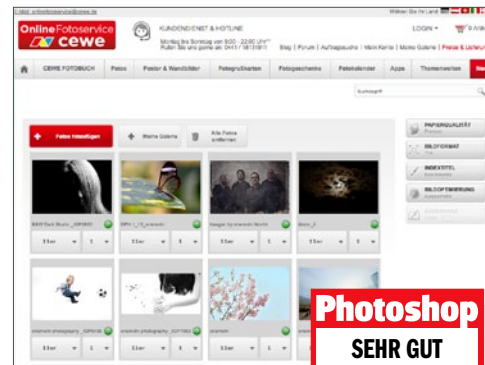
E-Mail: onlinefotoservice@cewe.de

Wählen Sie Ihr Land

Online Fotoservice cewe

KUNDENDIENST & HOTLINE

Montag bis Sonntag von 8:00 - 22:00 Uhr Rufen Sie uns gerne an: 0441 / 18131911

LOGIN

0 Artikel

Blog | Forum | Aufragsauskunft | Mein Konto | Meine Galerie | Preise & Lieferung

CEWE FOTOBUCH

Fotos

Poster & Wandbilder

Fotogrußkarten

Fotogeschenke

Fotokalender

Apps

Themenwelten

Suchbegriff

Fotos hinzufügen

Meine Galerie

Alle Fotos entfernen

PAPIERQUALITÄT

BILDFORMAT

INDEXSTEL

BILDOPTIMIERUNG

B&W Dark Studio _42P0000

DPH 1_13_xxxxxx

Images by xxxxxxx North

doors_3

xxxxxxxx photography _02P0180

xxxxxxxx photography _02P1062

xxxxxxxx

11er

1

Photoshop

SEHR GUT